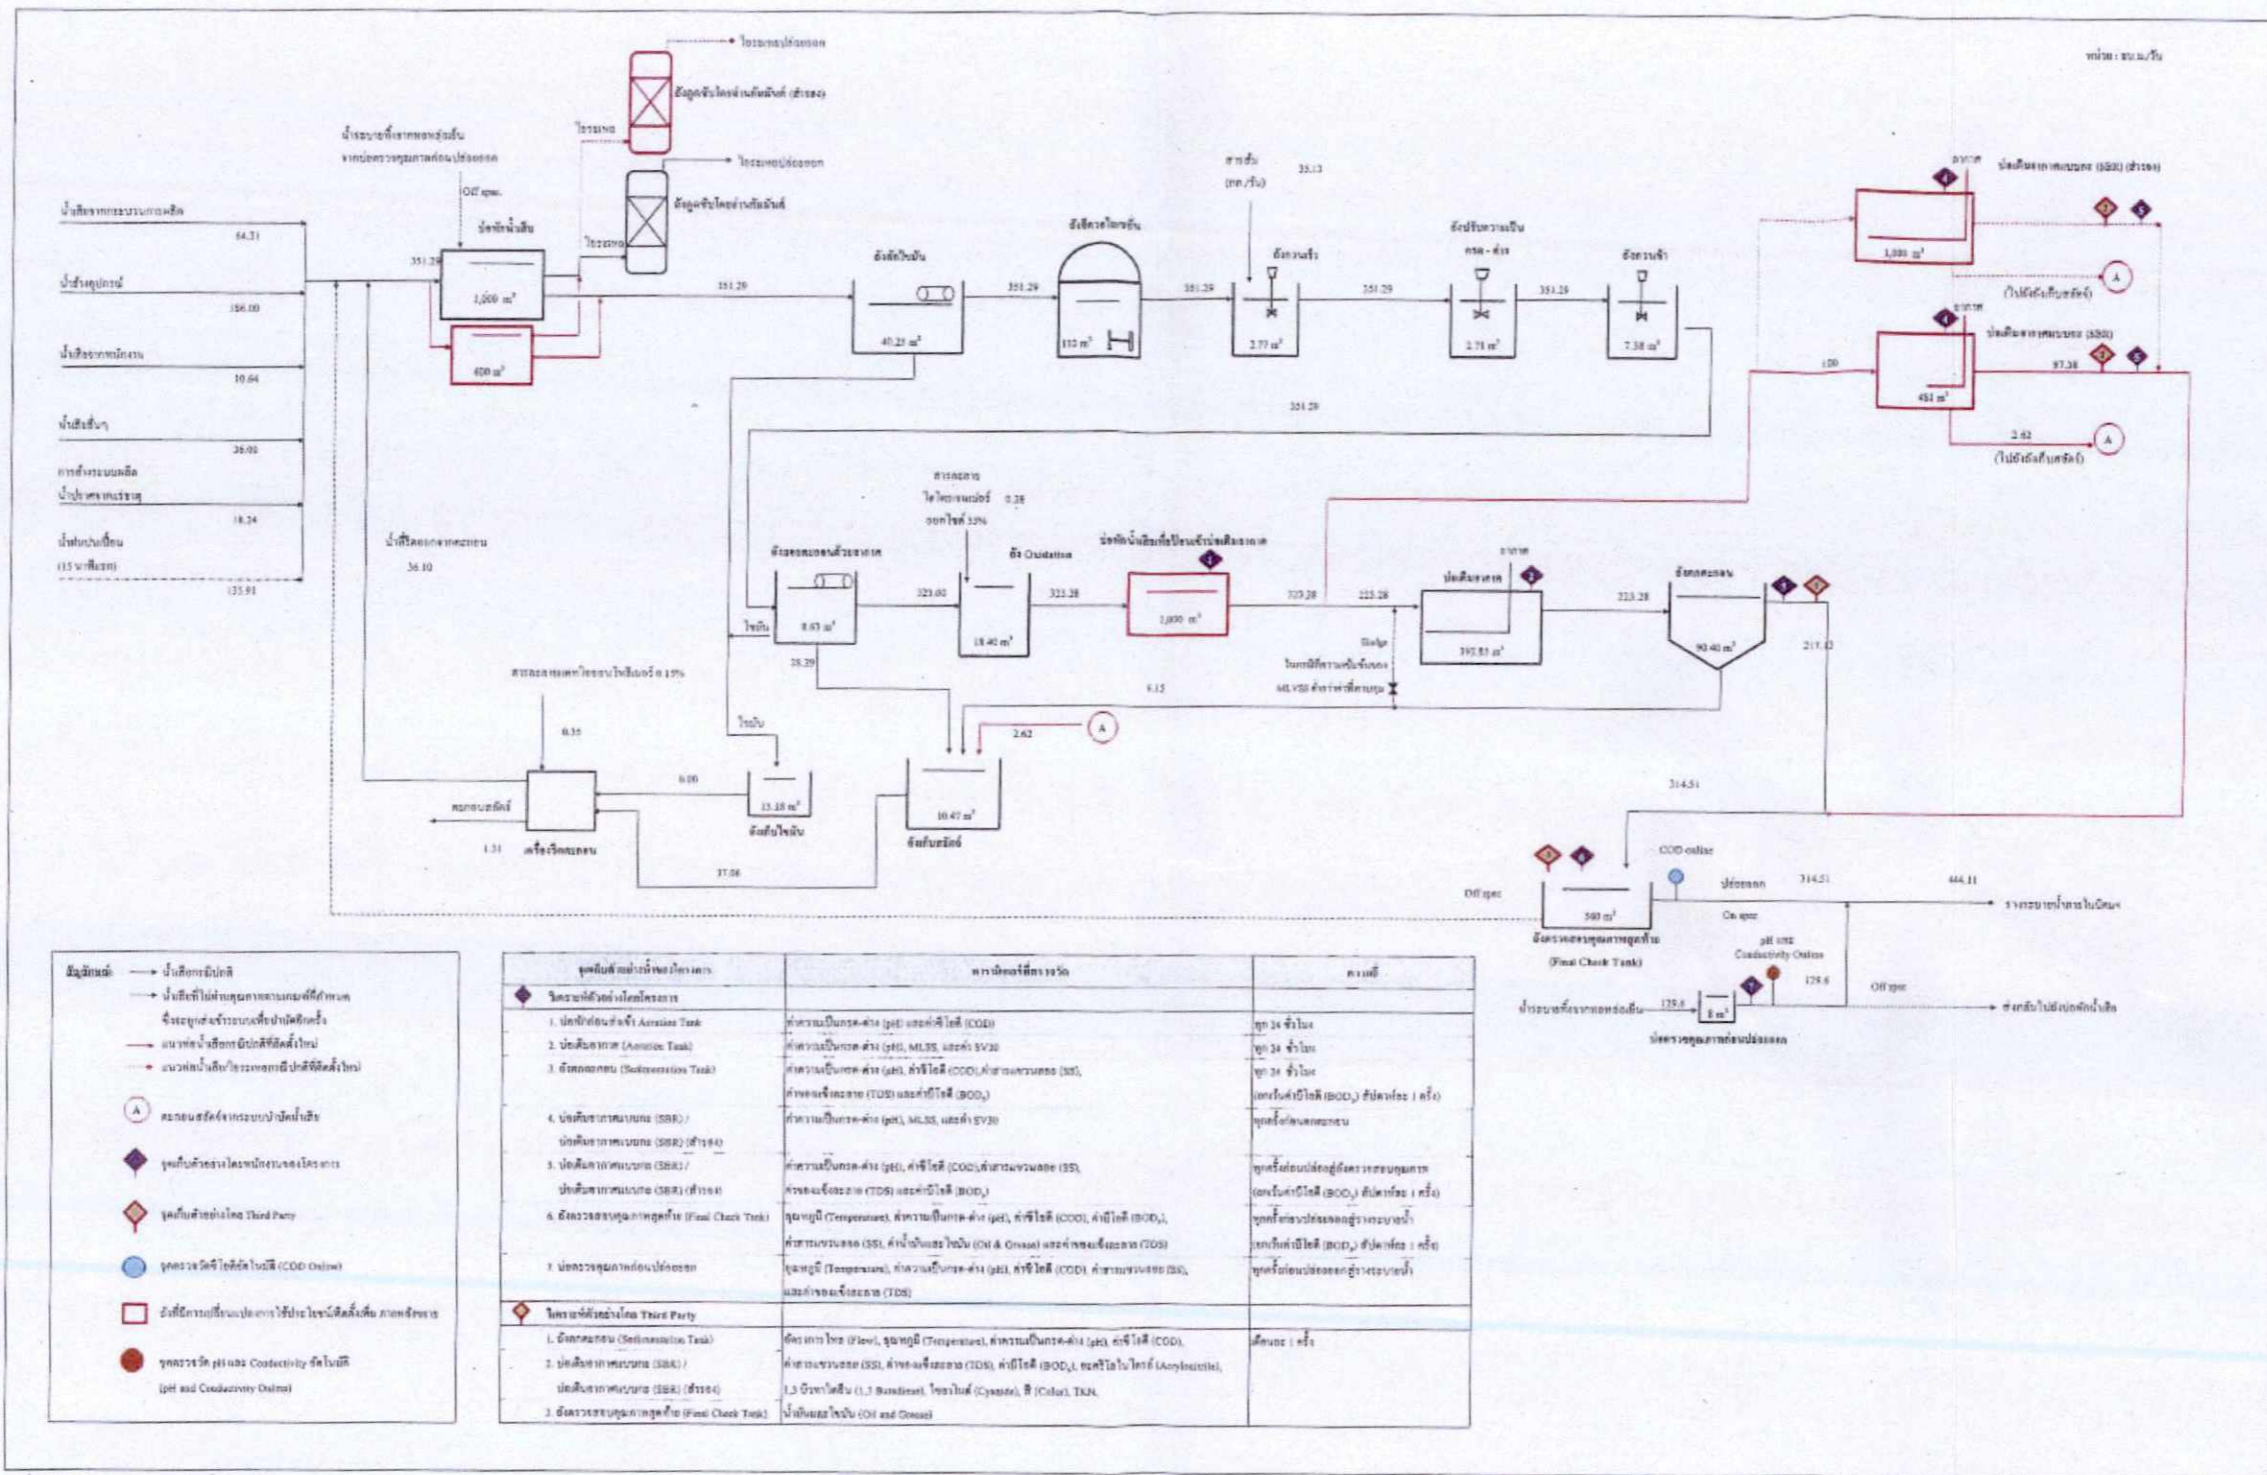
หน่วย : ลบ.ม./วัน

ไอระเหยปล่อยออก
ถังดูดซับไอระเหยด้วยถ่านกัมมันต์ (สำรอง)
ไอระเหย
ไอระเหยปล่อยออก
ถังดูดซับไอระเหยด้วยถ่านกัมมันต์
ไอระเหย

น้ำระบายทิ้งจากบ่อพักน้ำทิ้ง
จากบ่อตรวจคุณภาพก่อนปล่อยออก
Off spec.

น้ำเสียจากกระบวนการผลิต 64.31
น้ำล้างอุปกรณ์ 186.00
น้ำเสียจากพนักงาน 10.64
น้ำเสียอื่นๆ 36.00
การล้างระบบผลิต
น้ำปนเปื้อนจากสารเคมี 18.24
น้ำฝนปนเปื้อน (15 นาทีแรก) 135.91

บ่อพักน้ำเสีย 351.29
1,000 m³
400 m³
351.29
ถังดักไขมัน 40.25 m³
351.29
ถังพักน้ำเสียชั่วคราว 150 m³
351.29
สารเติม (กก./วัน) 35.13
ถังกวนเร็ว 2.77 m³
351.29
ถังปรับความเป็นกรด-ด่าง 2.71 m³
351.29
ถังกวนช้า 7.38 m³
351.29

อากาศ
บ่อเติมอากาศแบบเบทช์ (SBR) (สำรอง)
1,000 m³
(ไปยังถังเก็บตะกอน) A
อากาศ
บ่อเติมอากาศแบบเบทช์ (SBR)
100
97.38
454 m³
2.62
(ไปยังถังเก็บตะกอน) A

สารละลายไฮโดรเจนเปอร์ออกไซด์ 35% 0.28
น้ำที่ได้จากการรีดตะกอน 36.10
ถังตกตะกอนด้วยอากาศ 8.63 m³
323.00
ถัง Oxidation 18.40 m³
323.28
บ่อพักน้ำเสียเพื่อปรับสภาพก่อนเติมอากาศ 1,000 m³
323.28
225.28
อากาศ
บ่อเติมอากาศ 392.83 m³
225.28
ถังตกตะกอน 90.40 m³
217.13
Sludge
ในกรณีที่ความเข้มข้นของ MLVSS ต่ำกว่าค่าที่ควบคุม
6.15
ไขมัน
28.29

สารละลายเฟอร์ริกคลอไรด์หรือโพลิเมอร์ 15% 0.35
ไขมัน
2.62 A
ตะกอนสลัดจ์
1.31
เครื่องรีดตะกอน
0.00
13.18 m³
ถังเก็บไขมัน
10.47 m³
ถังเก็บสลัดจ์
37.06

314.51
COD online
Off spec
500 m³
ปล่อยออก 314.51
On spec
444.11
รางระบายน้ำสาธารณะในนิคมฯ
ถังตรวจสอบคุณภาพสุดท้าย (Final Check Tank)
pH และ Conductivity Online
น้ำระบายทิ้งจากบ่อพักน้ำทิ้ง 129.6
8 m³
129.6
Off spec
ส่งกลับไปยังบ่อพักน้ำเสีย
บ่อตรวจคุณภาพก่อนปล่อยออก

สัญลักษณ์
→ น้ำเสียภาวะปกติ
→ น้ำเสียที่ไม่ผ่านคุณภาพตามเกณฑ์ที่กำหนด ซึ่งจะถูกส่งเข้าระบบเพื่อบำบัดอีกครั้ง
แนวท่อน้ำเสียภาวะปกติที่ติดตั้งใหม่
แนวท่อน้ำเสีย/ไอระเหยภาวะไม่ปกติที่ติดตั้งใหม่
A ตะกอนสลัดจ์จากระบบบำบัดน้ำเสีย
จุดเก็บตัวอย่างโดยพนักงานของโครงการ
จุดเก็บตัวอย่างโดย Third Party
จุดตรวจวัดซีโอดีออนไลน์ (COD Online)
ถังที่มีการเปลี่ยนแปลงการใช้ประโยชน์/ติดตั้งเพิ่ม ภายหลังรายงาน
จุดตรวจวัด pH และ Conductivity อัตโนมัติ (pH and Conductivity Online)

| จุดเก็บตัวอย่างน้ำของโครงการ | พารามิเตอร์ที่ตรวจวัด | ความถี่ |
|---|---|---|
| วิเคราะห์ตัวอย่างโดยโครงการ | | |
| 1. บ่อพักก่อนเข้าถัง Aeration Tank | ค่าความเป็นกรด-ด่าง (pH) และค่าซีโอดี (COD) | ทุก 24 ชั่วโมง |
| 2. บ่อเติมอากาศ (Aeration Tank) | ค่าความเป็นกรด-ด่าง (pH), MLSS, และค่า SV30 | ทุก 24 ชั่วโมง |
| 3. ถังตกตะกอน (Sedimentation Tank) | ค่าความเป็นกรด-ด่าง (pH), ค่าซีโอดี (COD), ค่าสารแขวนลอย (SS), ค่าของแข็งละลาย (TDS) และค่าบีโอดี ($BOD_5$) | ทุก 24 ชั่วโมง (ยกเว้นค่าบีโอดี ($BOD_5$) สัปดาห์ละ 1 ครั้ง) |
| 4. บ่อเติมอากาศแบบเบทช์ (SBR) / บ่อเติมอากาศแบบเบทช์ (SBR) (สำรอง) | ค่าความเป็นกรด-ด่าง (pH), MLSS, และค่า SV30 | ทุกครั้งก่อนตกตะกอน |
| 5. บ่อเติมอากาศแบบเบทช์ (SBR) / บ่อเติมอากาศแบบเบทช์ (SBR) (สำรอง) | ค่าความเป็นกรด-ด่าง (pH), ค่าซีโอดี (COD), ค่าสารแขวนลอย (SS), ค่าของแข็งละลาย (TDS) และค่าบีโอดี ($BOD_5$) | ทุกครั้งก่อนปล่อยสู่ถังตรวจสอบคุณภาพ (ยกเว้นค่าบีโอดี ($BOD_5$) สัปดาห์ละ 1 ครั้ง) |
| 6. ถังตรวจสอบคุณภาพสุดท้าย (Final Check Tank) | อุณหภูมิ (Temperature), ค่าความเป็นกรด-ด่าง (pH), ค่าซีโอดี (COD), ค่าบีโอดี ($BOD_5$), ค่าสารแขวนลอย (SS), ค่าน้ำมันและไขมัน (Oil & Grease) และค่าของแข็งละลาย (TDS) | ทุกครั้งก่อนปล่อยออกสู่รางระบายน้ำ (ยกเว้นค่าบีโอดี ($BOD_5$) สัปดาห์ละ 1 ครั้ง) |
| 7. บ่อตรวจคุณภาพก่อนปล่อยออก | อุณหภูมิ (Temperature), ค่าความเป็นกรด-ด่าง (pH), ค่าซีโอดี (COD), ค่าสารแขวนลอย (SS), และค่าของแข็งละลาย (TDS) | ทุกครั้งก่อนปล่อยออกสู่รางระบายน้ำ |
| วิเคราะห์ตัวอย่างโดย Third Party | | |
| 1. ถังตกตะกอน (Sedimentation Tank) 2. บ่อเติมอากาศแบบเบทช์ (SBR) / บ่อเติมอากาศแบบเบทช์ (SBR) (สำรอง) 3. ถังตรวจสอบคุณภาพสุดท้าย (Final Check Tank) | อัตราการไหล (Flow), อุณหภูมิ (Temperature), ค่าความเป็นกรด-ด่าง (pH), ค่าซีโอดี (COD), ค่าสารแขวนลอย (SS), ค่าของแข็งละลาย (TDS), ค่าบีโอดี ($BOD_5$), อะคริโลไนไตรล์ (Acrylonitrile), 1,3 บิวทาไดอีน (1,3 Butadiene), ไซยาไนด์ (Cyanide), สี (Color), TKN, น้ำมันและไขมัน (Oil and Grease) | เดือนละ 1 ครั้ง |